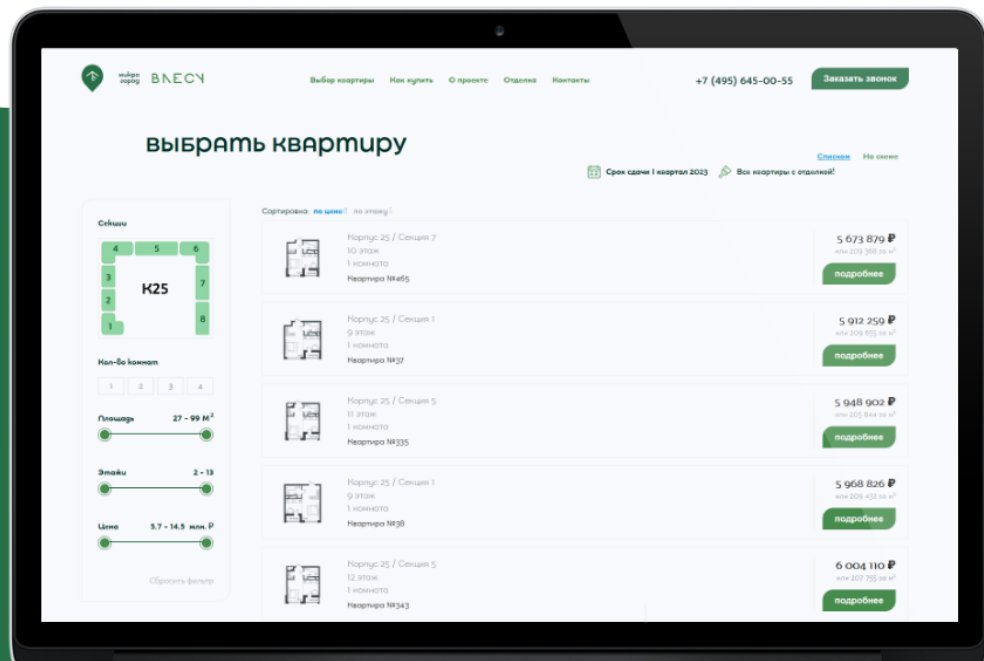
микро город ВЛЕСУ

Выбор квартиры Как купить О проекте Отделка Контакты

+7 (495) 645-00-55

Заказать звонок

выбрать квартиру

Списком На схеме

Срок сдачи I квартал 2023 Все квартиры с отделкой!

Секции

4 5 6 3 7 2 1 8

K25

Кол-во комнат

1 2 3 4

Площадь 27 - 99 М$^2$

Этажи 2 - 13

Цена 5.7 - 14.5 млн. ₽

Сбросить фильтр

Сортировка: по цене по этажу

Корпус 25 / Секция 7
10 этаж
1 комната
Квартира №465

5 673 879 ₽
или 209 388 за м²
подробнее

Корпус 25 / Секция 1
9 этаж
1 комната
Квартира №37

5 912 259 ₽
или 209 655 за м²
подробнее

Корпус 25 / Секция 5
11 этаж
1 комната
Квартира №335

5 948 902 ₽
или 205 844 за м²
подробнее

Корпус 25 / Секция 1
9 этаж
1 комната
Квартира №38

5 968 826 ₽
или 209 432 за м²
подробнее

Корпус 25 / Секция 5
12 этаж
1 комната
Квартира №343

6 004 110 ₽
или 207 755 за м²
подробнее